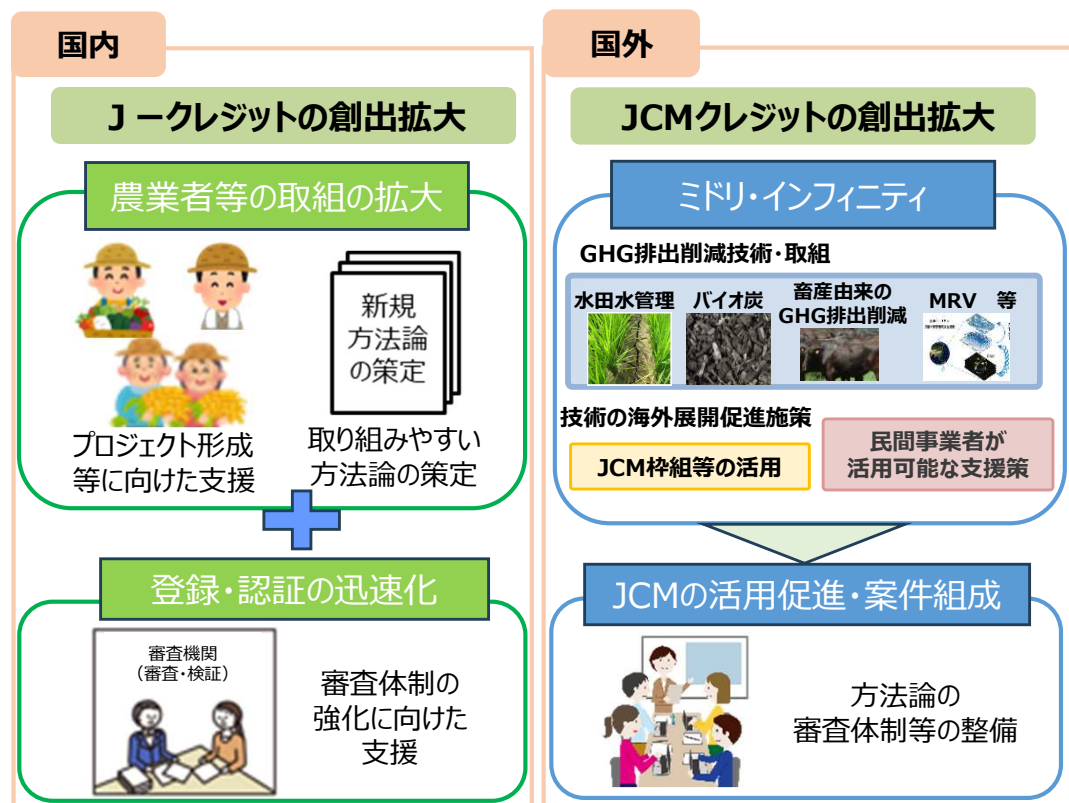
国内

J ークレジットの創出拡大

農業者等の取組の拡大

新規
方法論
の策定

プロジェクト形成等に向けた支援

取り組みやすい方法論の策定

登録・認証の迅速化

審査機関
（審査・検証）

審査体制の強化に向けた支援

国外

JCMクレジットの創出拡大

ミドリ・インフィニティ

GHG排出削減技術・取組

水田水管理

バイオ炭

畜産由来の
GHG排出削減

MRV　等

技術の海外展開促進施策

JCM枠組等の活用

民間事業者が
活用可能な支援策

JCMの活用促進・案件組成

方法論の
審査体制等の整備